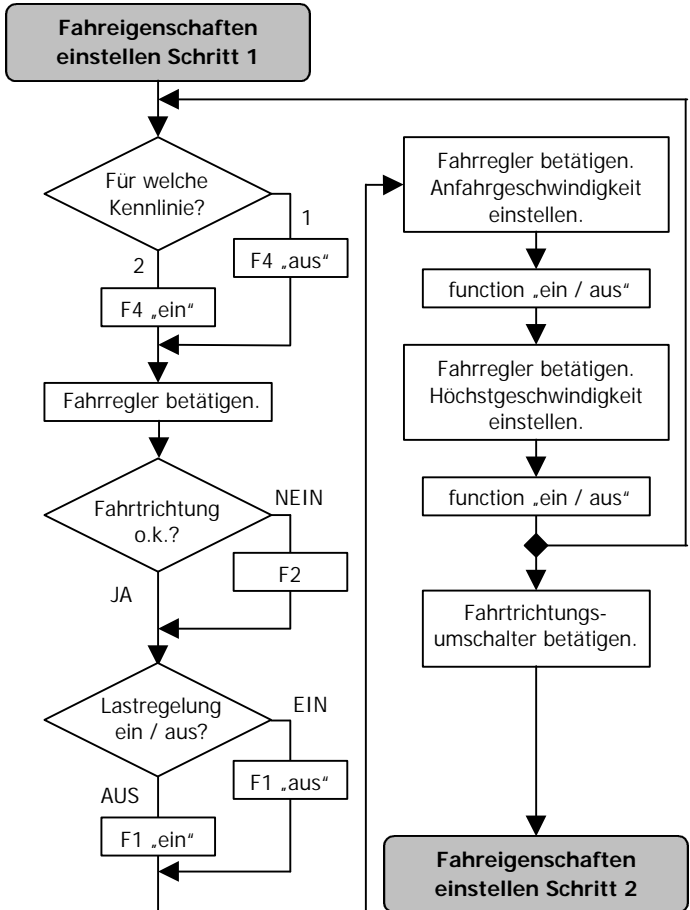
Fahreigenschaften einstellen Schritt 1

Für welche Kennlinie?

1

F4 „aus"

2

F4 „ein"

Fahrregler betätigen.

Fahrtrichtung o.k.?

NEIN

F2

JA

Lastregelung ein / aus?

EIN

F1 „aus"

AUS

F1 „ein"

Fahrregler betätigen. Anfahrgeschwindigkeit einstellen.

function „ein / aus"

Fahrregler betätigen. Höchstgeschwindigkeit einstellen.

function „ein / aus"

Fahrtrichtungsumschalter betätigen.

Fahreigenschaften einstellen Schritt 2